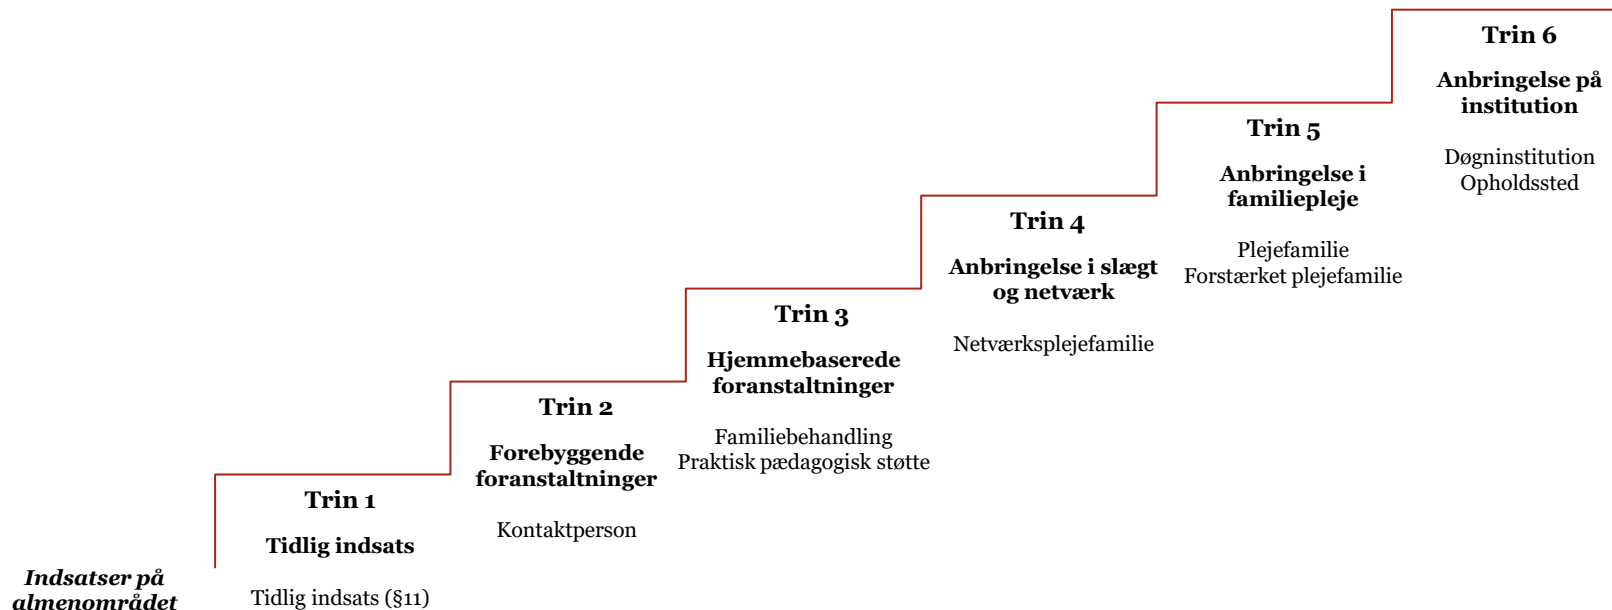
Indsatser på almenområdet

Trin 1

Tidlig indsats

Tidlig indsats (§11)

Trin 2

Forebyggende foranstaltninger

Kontaktperson

Trin 3

Hjemmebaserede foranstaltninger

Familiebehandling
Praktisk pædagogisk støtte

Trin 4

Anbringelse i slægt og netværk

Netværksplejefamilie

Trin 5

Anbringelse i familiepleje

Plejefamilie
Forstærket plejefamilie

Trin 6

Anbringelse på institution

Døgninstitution
Opholdssted